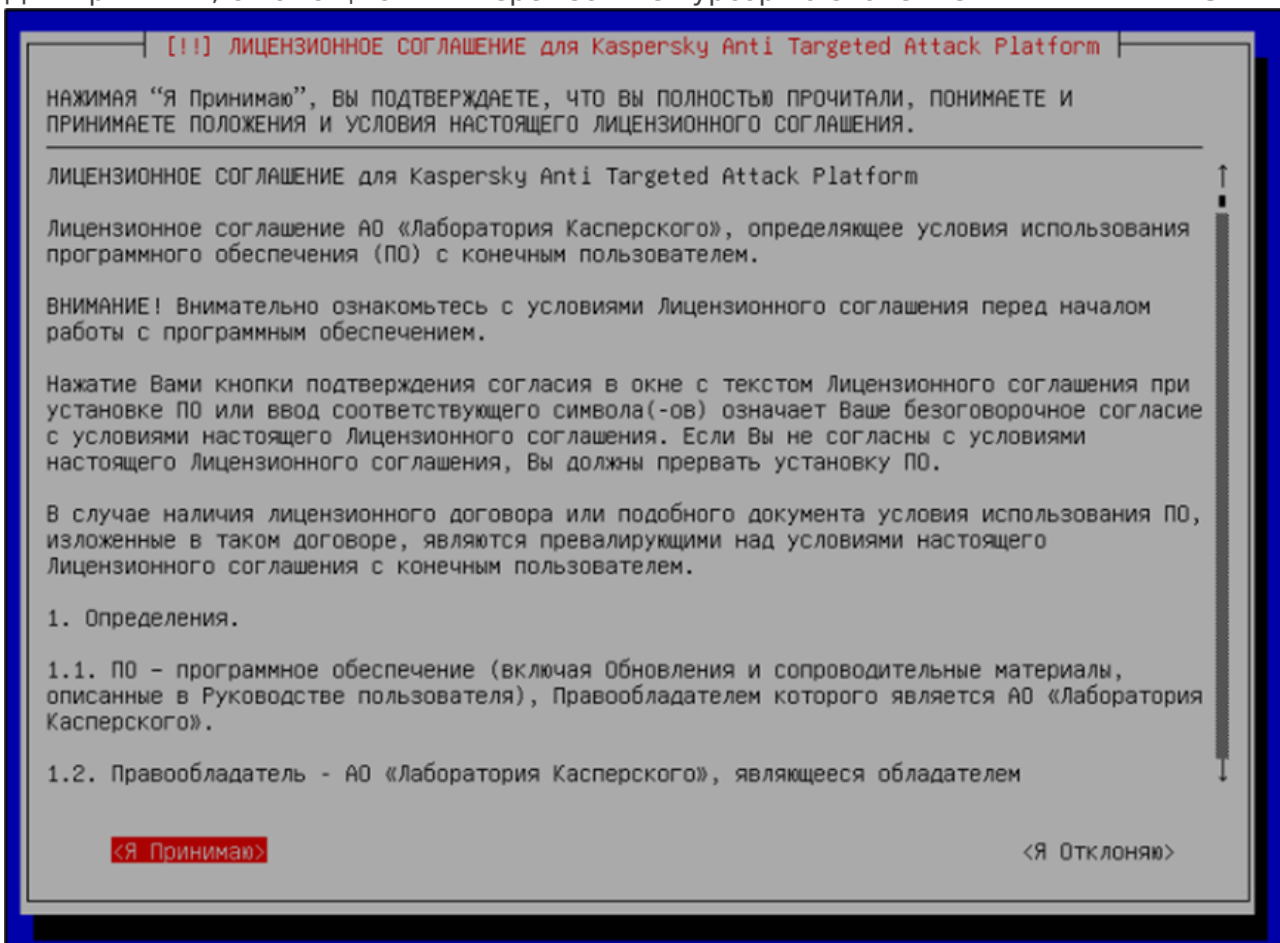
[!!] ЛИЦЕНЗИОННОЕ СОГЛАШЕНИЕ для Kaspersky Anti Targeted Attack Platform

НАЖИМАЯ “Я Принимаю”, ВЫ ПОДТВЕРЖДАЕТЕ, ЧТО ВЫ ПОЛНОСТЬЮ ПРОЧИТАЛИ, ПОНИМАЕТЕ И ПРИНИМАЕТЕ ПОЛОЖЕНИЯ И УСЛОВИЯ НАСТОЯЩЕГО ЛИЦЕНЗИОННОГО СОГЛАШЕНИЯ.

ЛИЦЕНЗИОННОЕ СОГЛАШЕНИЕ для Kaspersky Anti Targeted Attack Platform

Лицензионное соглашение АО «Лаборатория Касперского», определяющее условия использования программного обеспечения (ПО) с конечным пользователем.

ВНИМАНИЕ! Внимательно ознакомьтесь с условиями Лицензионного соглашения перед началом работы с программным обеспечением.

Нажатие Вами кнопки подтверждения согласия в окне с текстом Лицензионного соглашения при установке ПО или ввод соответствующего символа(-ов) означает Ваше безоговорочное согласие с условиями настоящего Лицензионного соглашения. Если Вы не согласны с условиями настоящего Лицензионного соглашения, Вы должны прервать установку ПО.

В случае наличия лицензионного договора или подобного документа условия использования ПО, изложенные в таком договоре, являются превалирующими над условиями настоящего Лицензионного соглашения с конечным пользователем.

1. Определения.

1.1. ПО – программное обеспечение (включая Обновления и сопроводительные материалы, описанные в Руководстве пользователя), Правообладателем которого является АО «Лаборатория Касперского».

1.2. Правообладатель - АО «Лаборатория Касперского», являющееся обладателем

<Я Принимаю>

<Я Отклоняю>